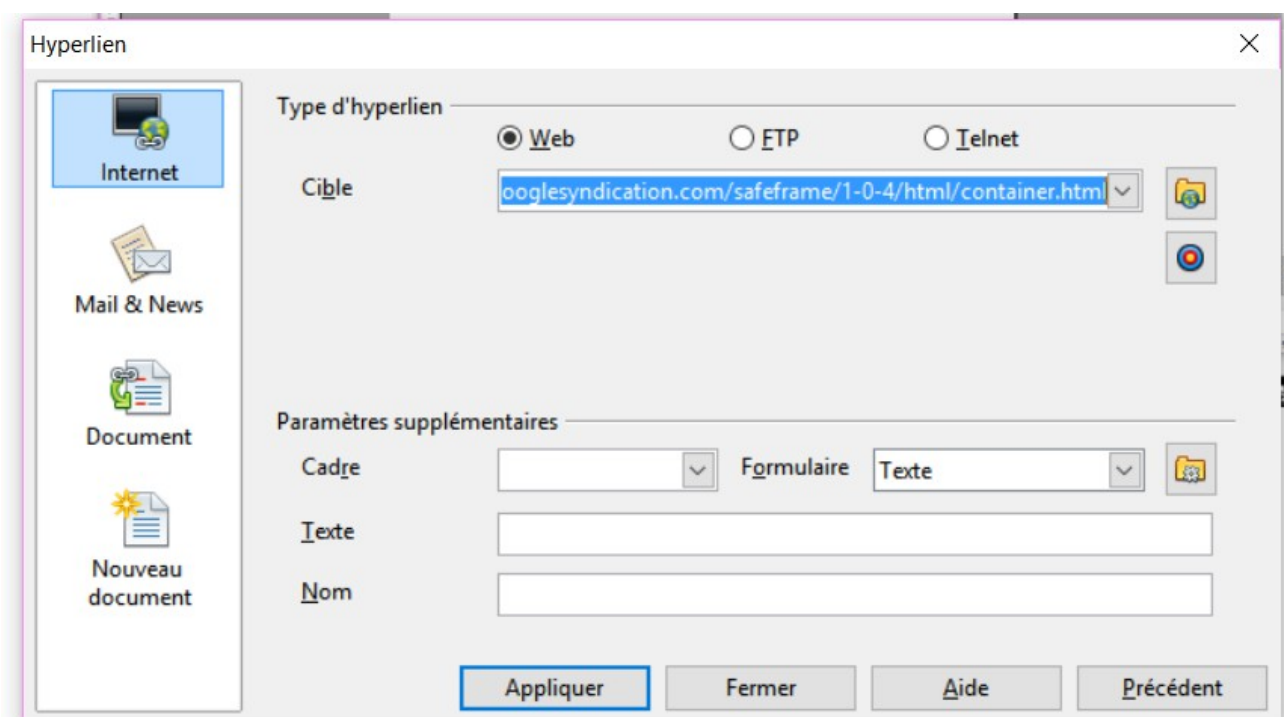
Hyperlien

Internet

Mail & News

Document

Nouveau document

Type d'hyperlien

Web
FTP
Telnet

Cible ooglesyndication.com/safeframe/1-0-4/html/container.html

Paramètres supplémentaires

Cadre
Formulaire Texte

Texte

Nom

Appliquer
Fermer
Aide
Précédent